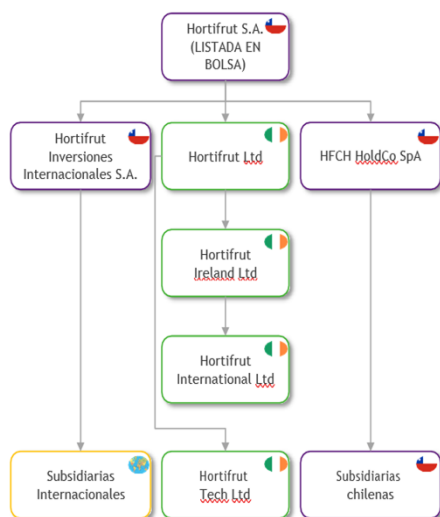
Hortifrut S.A. (LISTADA EN BOLSA)

Hortifrut Inversiones Internacionales S.A.

Hortifrut Ltd

HFCH HoldCo SpA

Hortifrut Ireland Ltd

Hortifrut International Ltd

Subsidiarias Internacionales

Hortifrut Tech Ltd

Subsidiarias chilenas